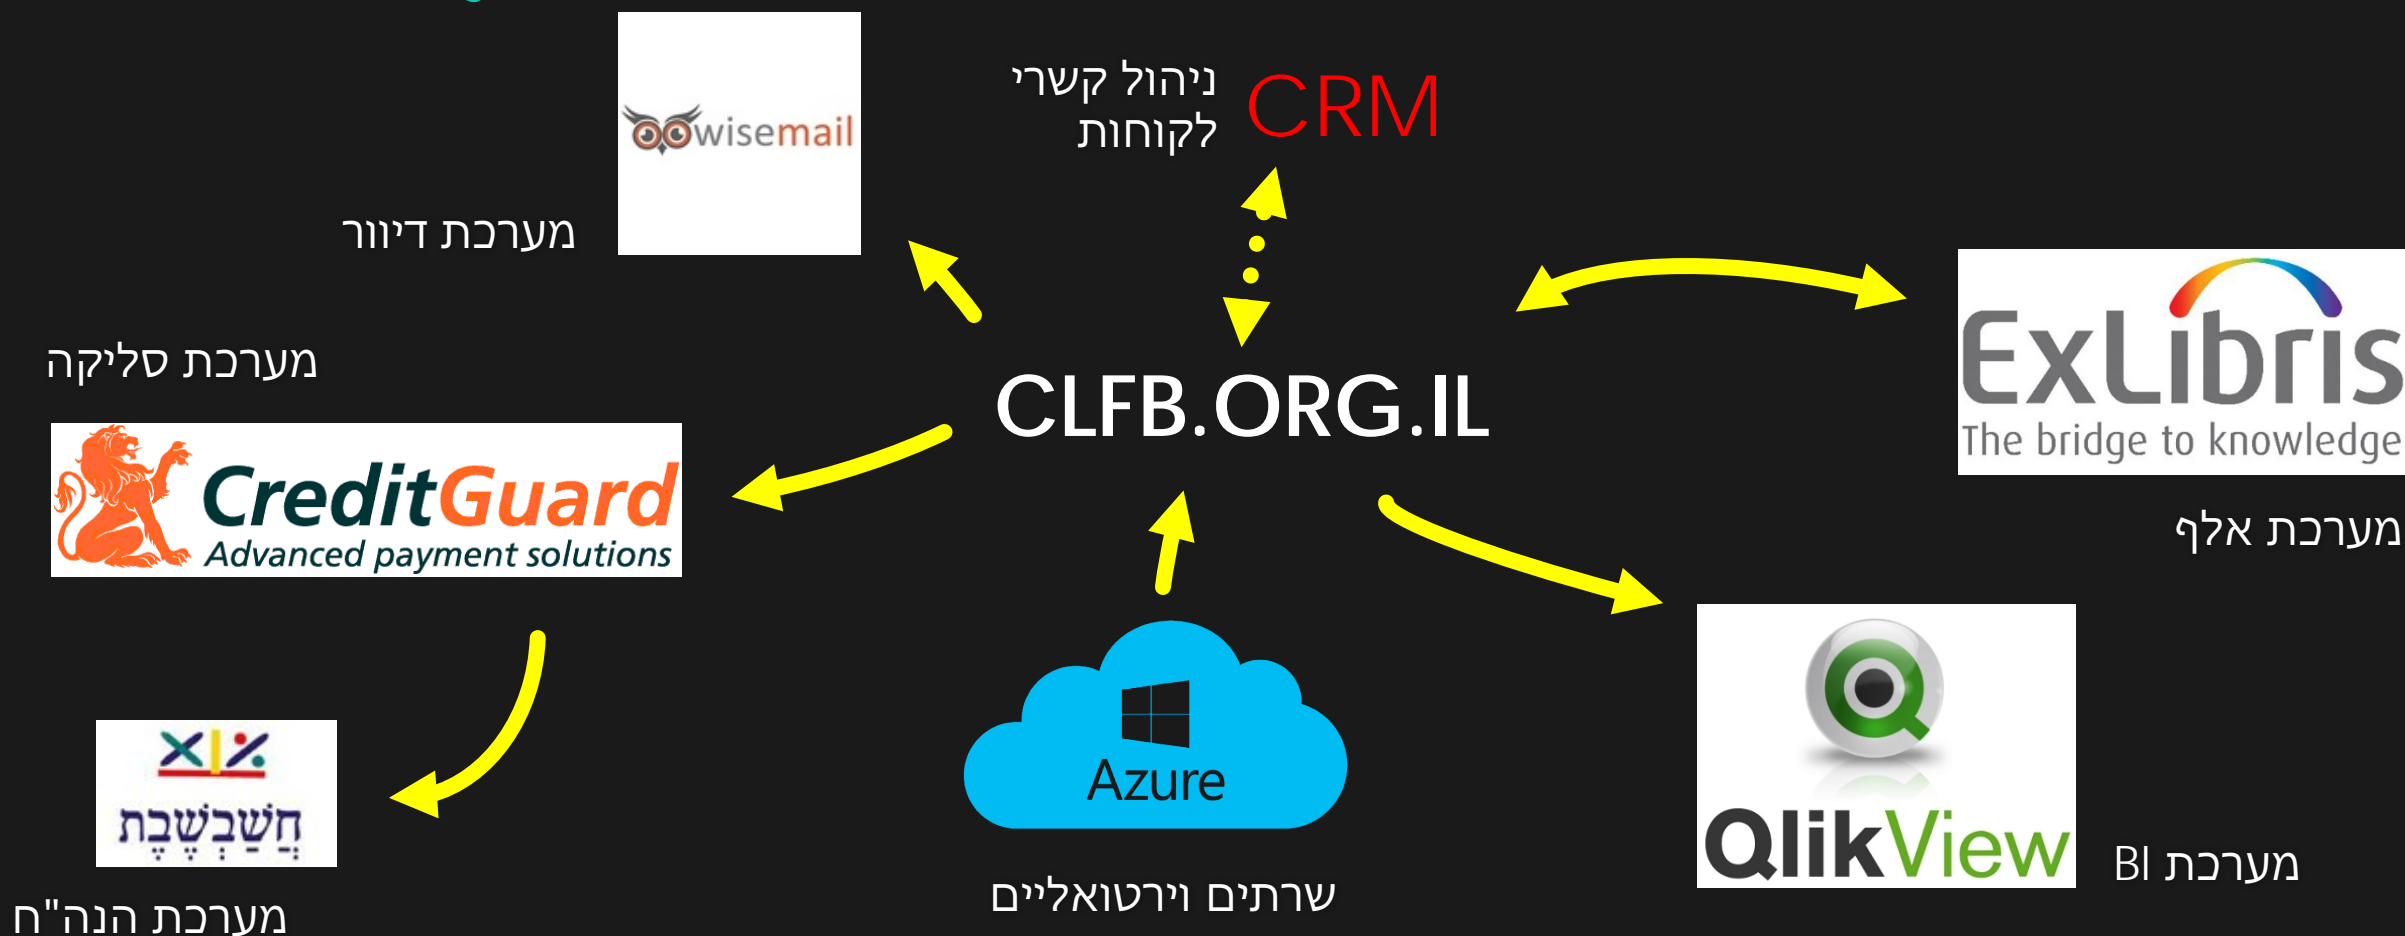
wisemail

מערכת דיוור

ניהול קשרי לקוחות

CRM

CLFB.ORG.IL

ExLibris
The bridge to knowledge

מערכת אלף

מערכת סליקה

CreditGuard
Advanced payment solutions

חֶשְׁבְּשֶׁבֶת

מערכת הנה"ח

Azure

שרתים וירטואליים

QlikView

מערכת BI